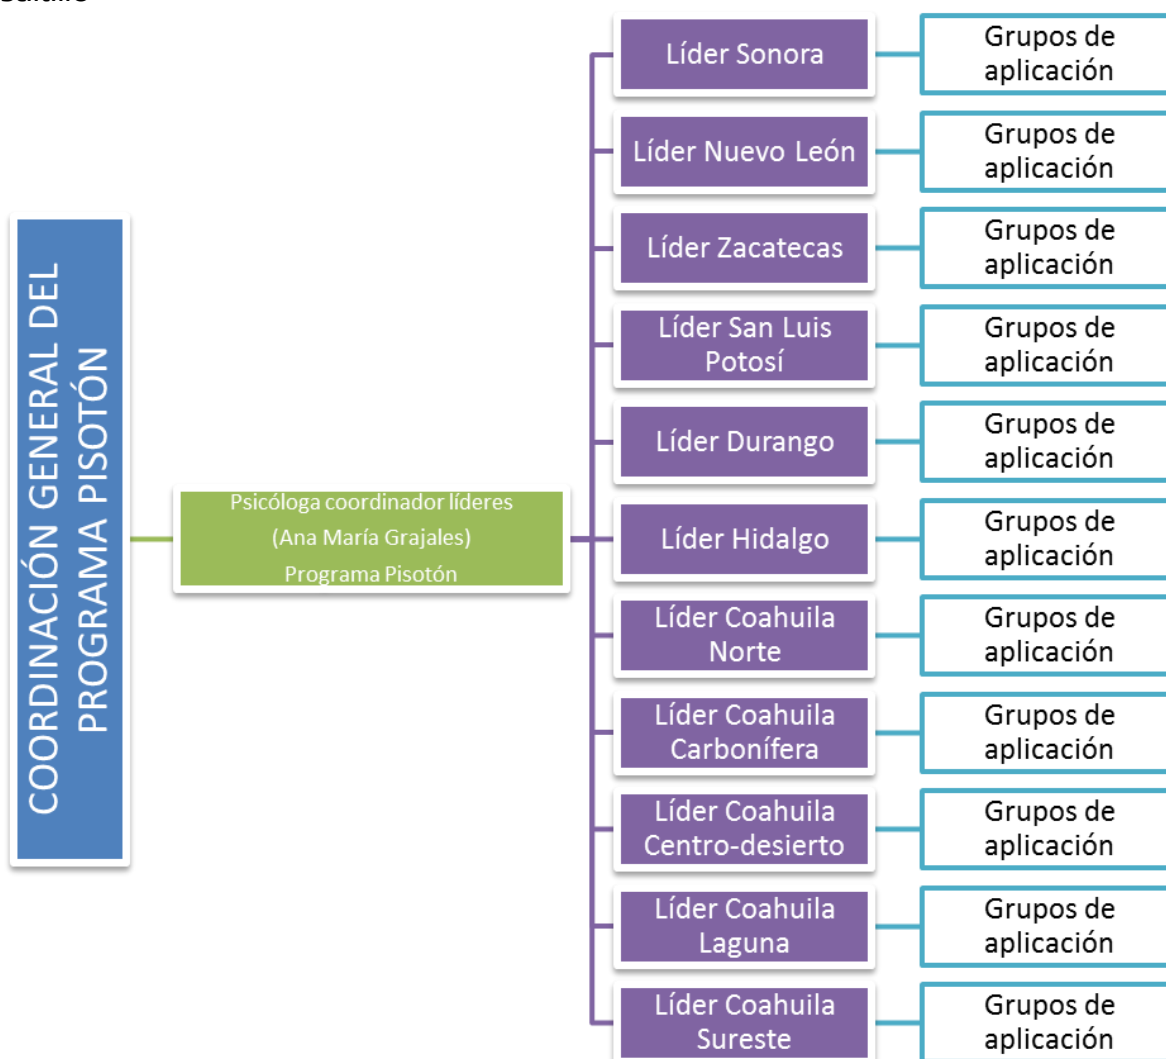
Saltillo

COORDINACIÓN GENERAL DEL PROGRAMA PISOTÓN

Psicóloga coordinador líderes (Ana María Grajales) Programa Pisotón

Líder Sonora
Grupos de aplicación

Líder Nuevo León
Grupos de aplicación

Líder Zacatecas
Grupos de aplicación

Líder San Luis Potosí
Grupos de aplicación

Líder Durango
Grupos de aplicación

Líder Hidalgo
Grupos de aplicación

Líder Coahuila Norte
Grupos de aplicación

Líder Coahuila Carbonífera
Grupos de aplicación

Líder Coahuila Centro-desierto
Grupos de aplicación

Líder Coahuila Laguna
Grupos de aplicación

Líder Coahuila Sureste
Grupos de aplicación